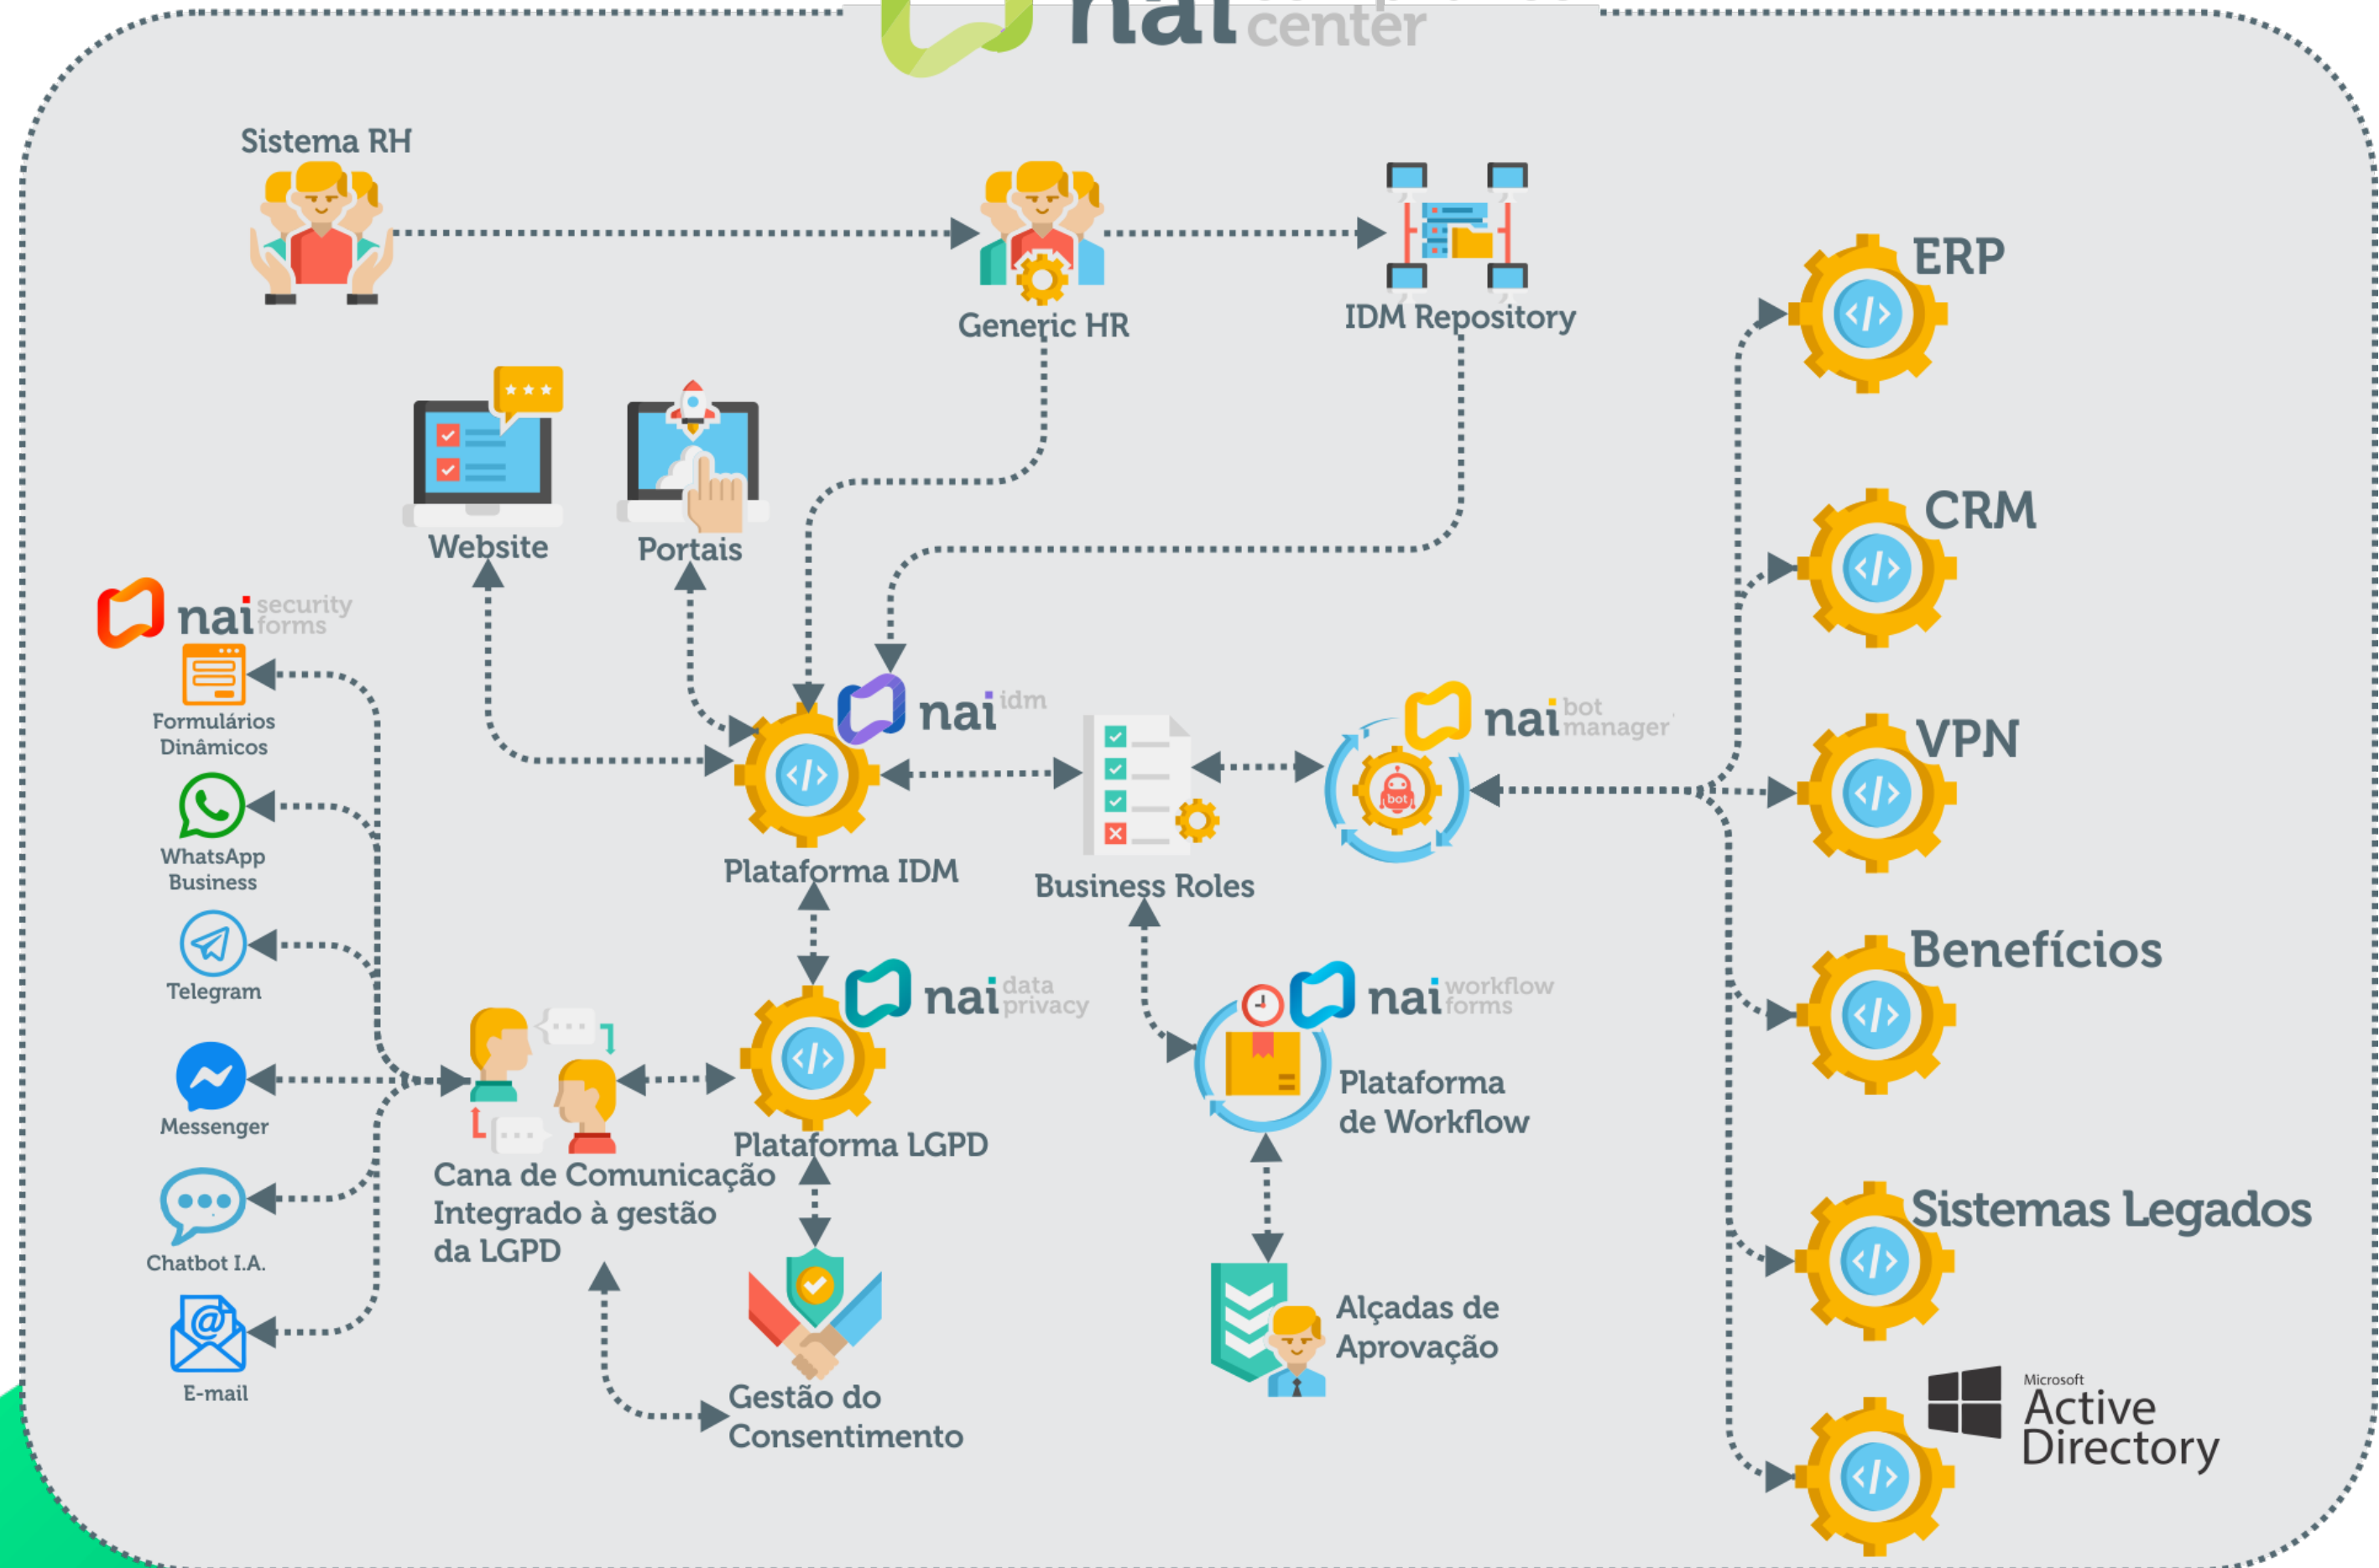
nai center

Sistema RH

Generic HR

IDM Repository

ERP

CRM

VPN

Benefícios

Sistemas Legados

Microsoft Active Directory

Website

Portais

nai security forms

Formulários Dinâmicos

WhatsApp Business

Telegram

Messenger

Chatbot I.A.

E-mail

nai idm

Plataforma IDM

Business Roles

nai bot manager

nai data privacy

Plataforma LGPD

Cana de Comunicação Integrado à gestão da LGPD

Gestão do Consentimento

nai workflow forms

Plataforma de Workflow

Alçadas de Aprovação